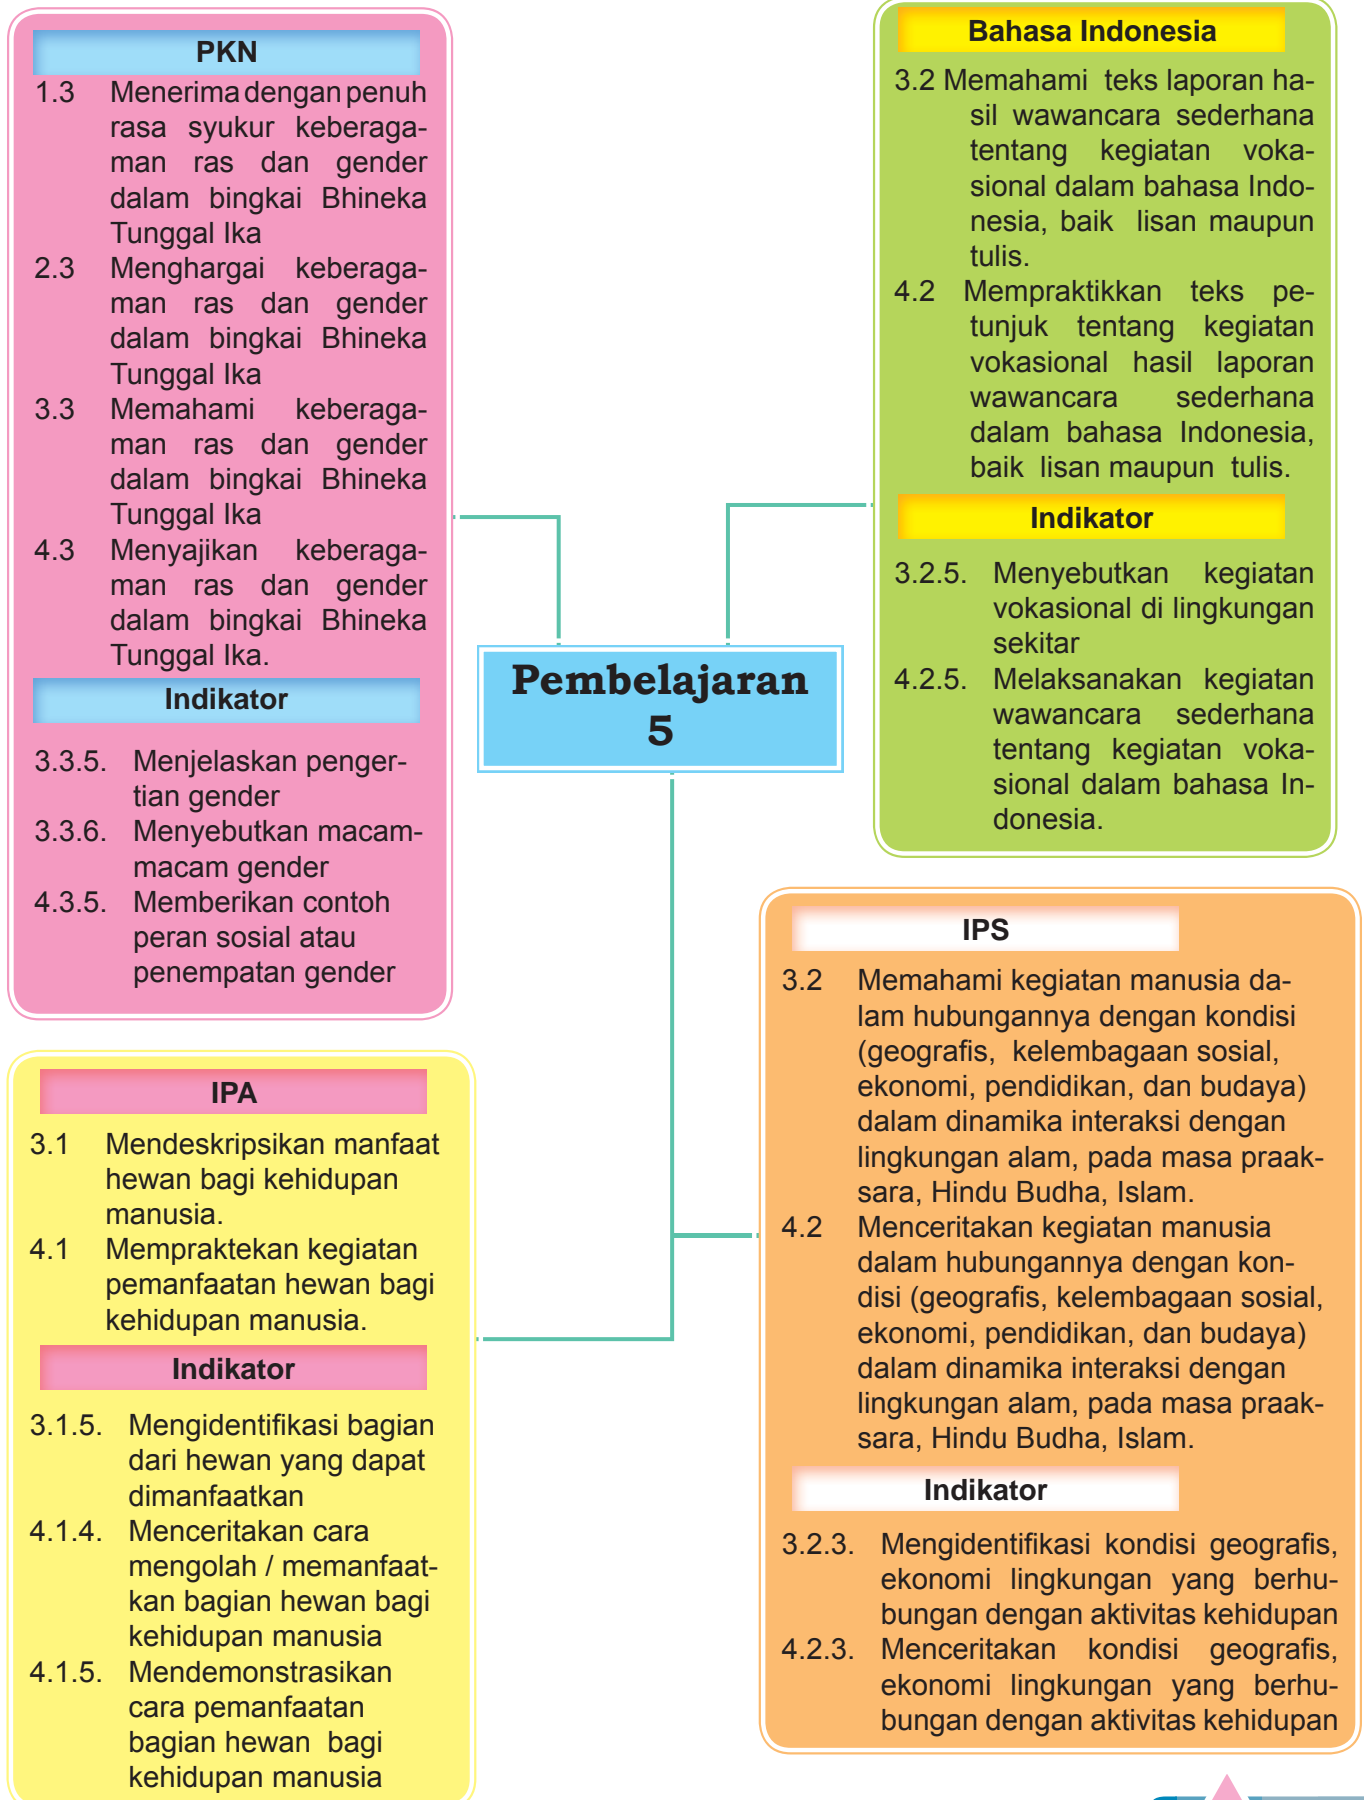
PKN

1.3 Menerima dengan penuh rasa syukur keberagaman ras dan gender dalam bingkai Bhineka Tunggal Ika

2.3 Menghargai keberagaman ras dan gender dalam bingkai Bhineka Tunggal Ika

3.3 Memahami keberagaman ras dan gender dalam bingkai Bhineka Tunggal Ika

4.3 Menyajikan keberagaman ras dan gender dalam bingkai Bhineka Tunggal Ika.

Indikator

3.3.5. Menjelaskan pengertian gender

3.3.6. Menyebutkan macam-macam gender

4.3.5. Memberikan contoh peran sosial atau penempatan gender

Bahasa Indonesia

3.2 Memahami teks laporan hasil wawancara sederhana tentang kegiatan vokasional dalam bahasa Indonesia, baik lisan maupun tulis.

4.2 Mempraktikkan teks petunjuk tentang kegiatan vokasional hasil laporan wawancara sederhana dalam bahasa Indonesia, baik lisan maupun tulis.

Indikator

3.2.5. Menyebutkan kegiatan vokasional di lingkungan sekitar

4.2.5. Melaksanakan kegiatan wawancara sederhana tentang kegiatan vokasional dalam bahasa Indonesia.

Pembelajaran 5

IPA

3.1 Mendeskripsikan manfaat hewan bagi kehidupan manusia.

4.1 Mempraktekan kegiatan pemanfaatan hewan bagi kehidupan manusia.

Indikator

3.1.5. Mengidentifikasi bagian dari hewan yang dapat dimanfaatkan

4.1.4. Menceritakan cara mengolah / memanfaatkan bagian hewan bagi kehidupan manusia

4.1.5. Mendemonstrasikan cara pemanfaatan bagian hewan bagi kehidupan manusia

IPS

3.2 Memahami kegiatan manusia dalam hubungannya dengan kondisi (geografis, kelembagaan sosial, ekonomi, pendidikan, dan budaya) dalam dinamika interaksi dengan lingkungan alam, pada masa praaksara, Hindu Budha, Islam.

4.2 Menceritakan kegiatan manusia dalam hubungannya dengan kondisi (geografis, kelembagaan sosial, ekonomi, pendidikan, dan budaya) dalam dinamika interaksi dengan lingkungan alam, pada masa praaksara, Hindu Budha, Islam.

Indikator

3.2.3. Mengidentifikasi kondisi geografis, ekonomi lingkungan yang berhubungan dengan aktivitas kehidupan

4.2.3. Menceritakan kondisi geografis, ekonomi lingkungan yang berhubungan dengan aktivitas kehidupan